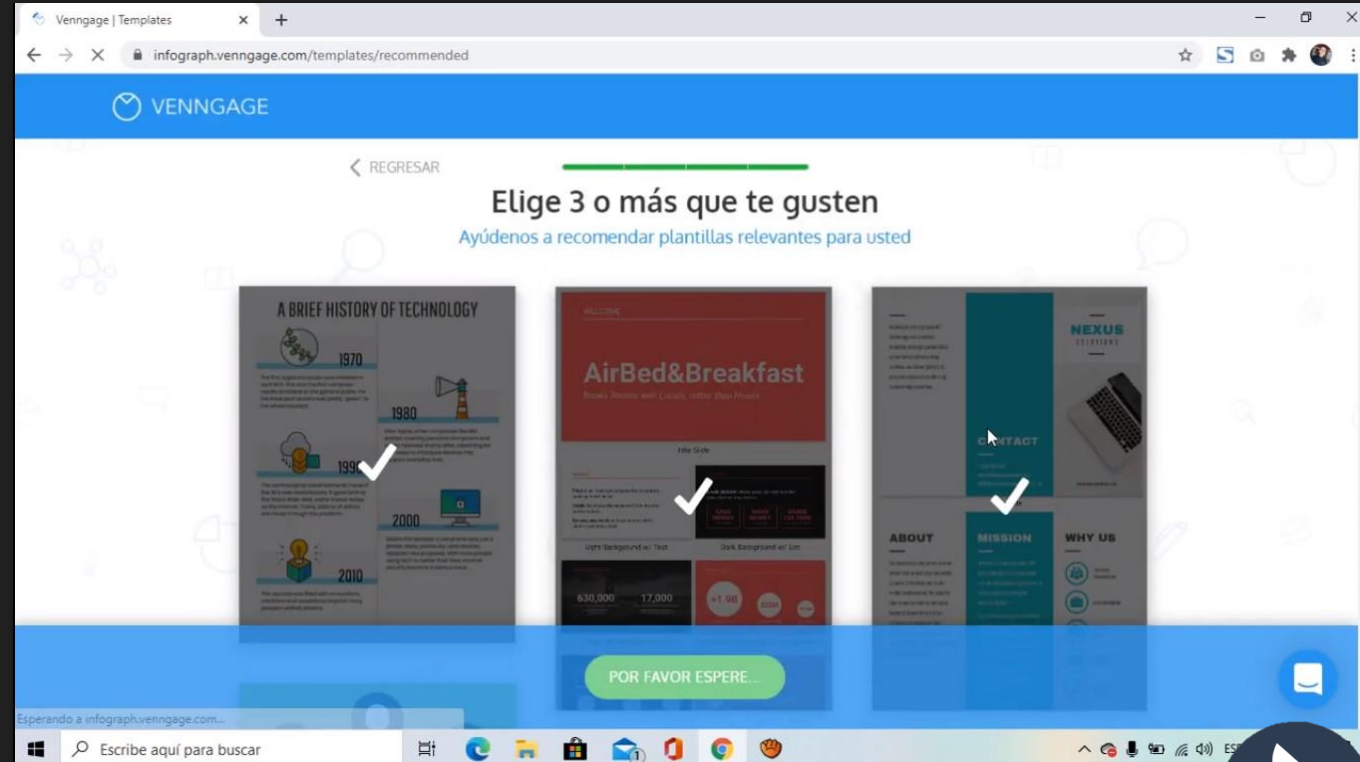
Venngage | Templates

infograph.venngage.com/templates/recommended

VENNGAGE

REGRESAR

Elige 3 o más que te gusten

Ayúdenos a recomendar plantillas relevantes para usted

A BRIEF HISTORY OF TECHNOLOGY

1970

1980

1990

2000

2010

WELCOME

AirBed&Breakfast

Title Slide

Light Background w/ Text

Dark Background w/ List

630,000

17,000

NEXUS

CONTACT

ABOUT

MISSION

WHY US

POR FAVOR ESPERE...

Esperando a infograph.venngage.com...

Escribe aquí para buscar

ESP